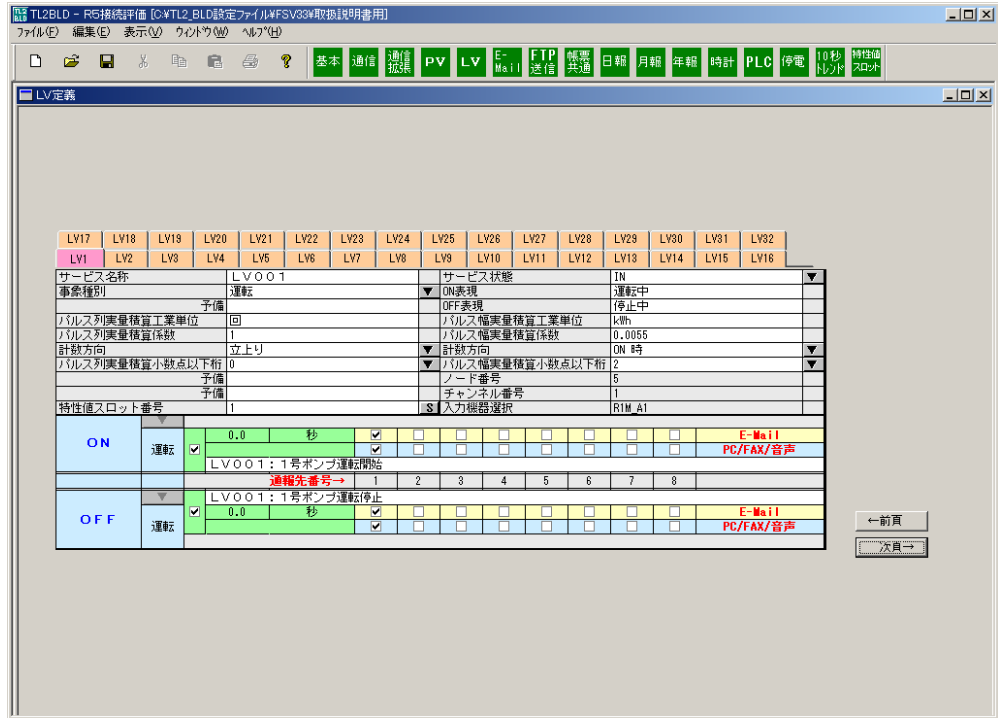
TL2BLD - R5接続評価 [C:¥TL2_BLD設定ファイル¥FSV33¥取扱説明書用]

ファイル(F) 編集(E) 表示(V) ウィンドウ(W) ヘルプ(H)

基本 通信 通信拡張 PV LV E-Mail FTP送信 帳票共通 日報 月報 年報 時計 PLC 停電 10秒トレンド 特性値スロット

LV定義

LV17 LV18 LV19 LV20 LV21 LV22 LV23 LV24 LV25 LV26 LV27 LV28 LV29 LV30 LV31 LV32
LV1 LV2 LV3 LV4 LV5 LV6 LV7 LV8 LV9 LV10 LV11 LV12 LV13 LV14 LV15 LV16

| | | | |
|---|---|---|---|
| サービス名称 | LV001 | サービス状態 | IN |
| 事象種別 | 運転 | ON表現 | 運転中 |
| 予備 | | OFF表現 | 停止中 |
| パルス列実量積算工業単位 | 回 | パルス幅実量積算工業単位 | kWh |
| パルス列実量積算係数 | 1 | パルス幅実量積算係数 | 0.0055 |
| 計数方向 | 立上り | 計数方向 | ON 時 |
| パルス列実量積算小数点以下桁 | 0 | パルス幅実量積算小数点以下桁 | 2 |
| 予備 | | ノード番号 | 5 |
| 予備 | | チャンネル番号 | 1 |
| 特性値スロット番号 | 1 | S 入力機器選択 | R1M_A1 |

ON 運転 0.0 秒 E-Mail PC/FAX/音声
LV001：1号ポンプ運転開始
通報先番号→ 1 2 3 4 5 6 7 8
LV001：1号ポンプ運転停止
OFF 運転 0.0 秒 E-Mail PC/FAX/音声

←前頁
次頁→